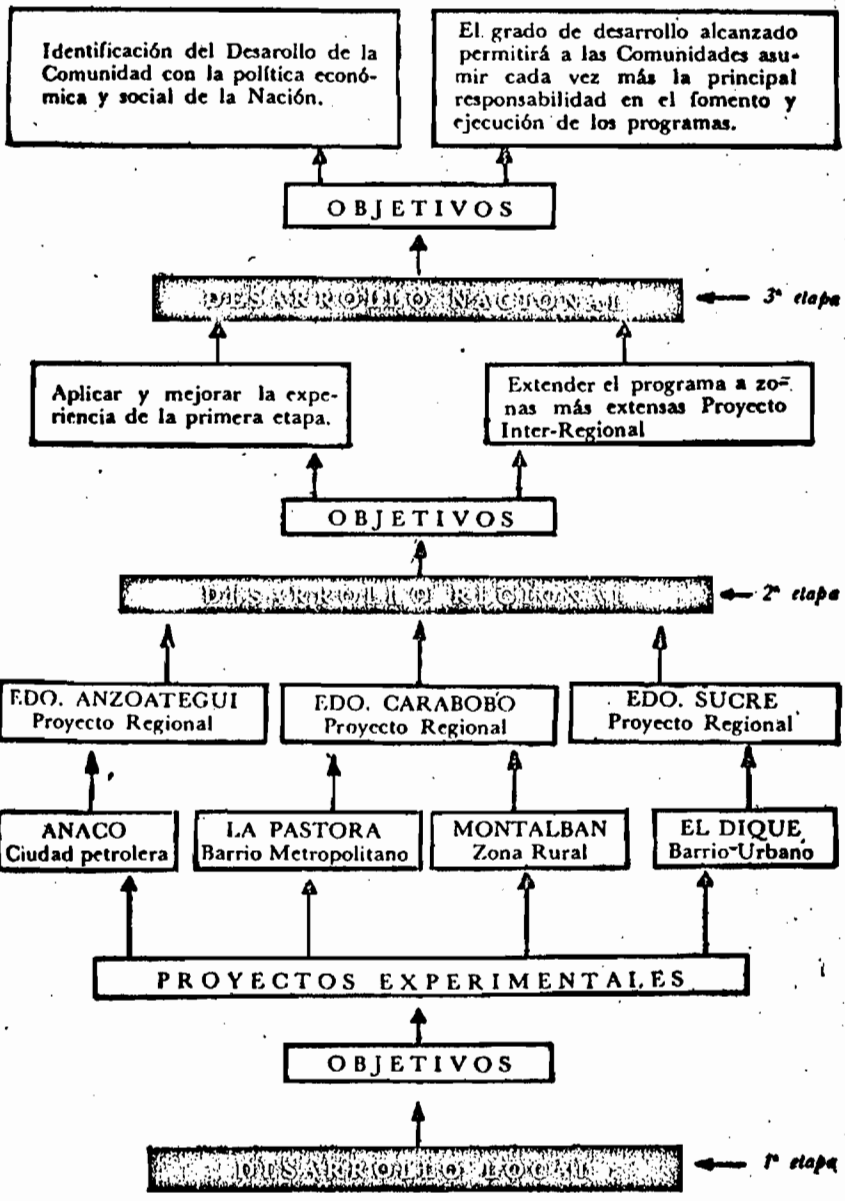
Identificación del Desarollo de la Comunidad con la política económica y social de la Nación.

El grado de desarrollo alcanzado permitirá a las Comunidades asumir cada vez más la principal responsabilidad en el fomento y ejecución de los programas.

OBJETIVOS

DESARROLLO NACIONAL

3ª etapa

Aplicar y mejorar la experiencia de la primera etapa.

Extender el programa a zonas más extensas Proyecto Inter-Regional

OBJETIVOS

DESARROLLO REGIONAL

2ª etapa

EDO. ANZOATEGUI Proyecto Regional

EDO. CARABOBO Proyecto Regional

EDO. SUCRE Proyecto Regional

ANACO Ciudad petrolera

LA PASTORA Barrio Metropolitano

MONTALBAN Zona Rural

EL DIQUE Barrio-Urbano

PROYECTOS EXPERIMENTALES

OBJETIVOS

DESARROLLO LOCAL

1ª etapa